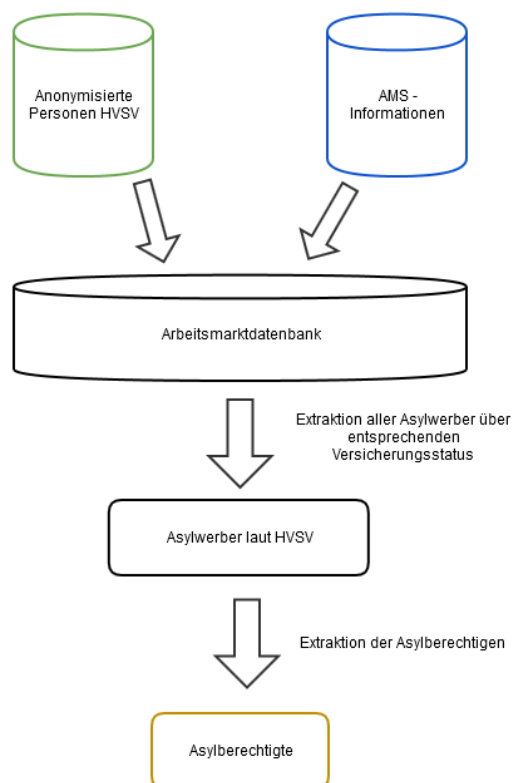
Anonymisierte Personen HVSV

AMS - Informationen

Arbeitsmarktdatenbank

Extraktion aller Asylwerber über entsprechenden Versicherungsstatus

Asylwerber laut HVSV

Extraktion der Asylberechtigen

Asylberechtigte